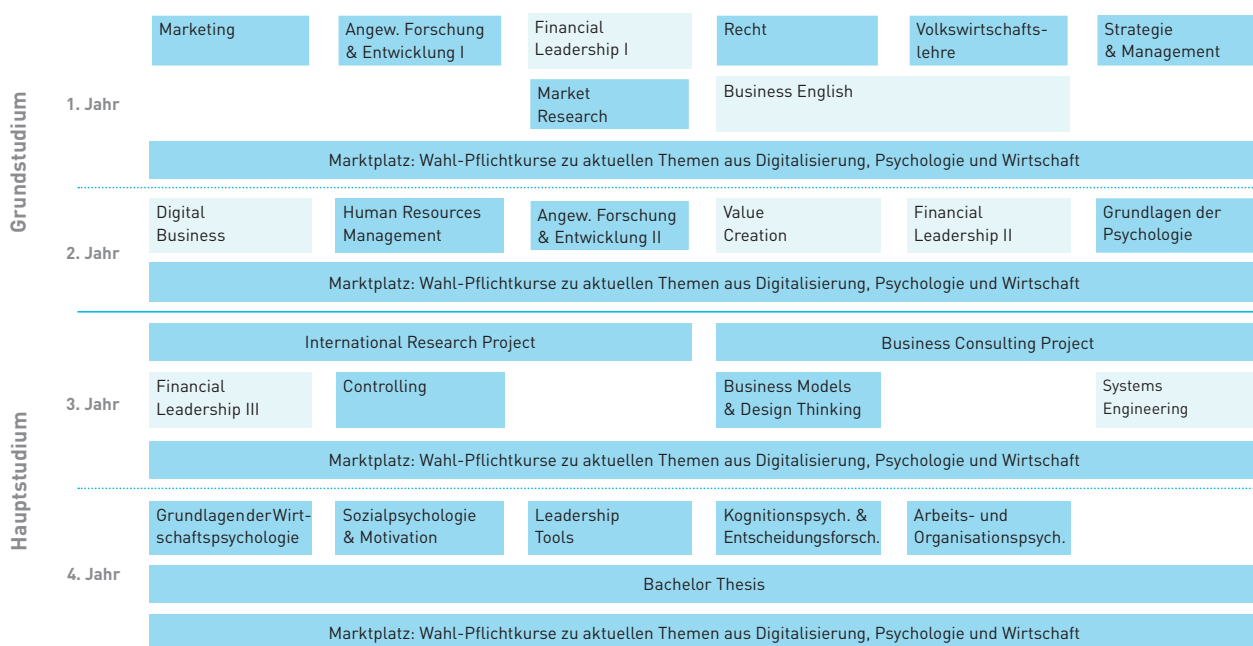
Grundstudium

1. Jahr

Marketing

Angew. Forschung & Entwicklung I

Financial Leadership I

Recht

Volkswirtschaftslehre

Strategie & Management

Market Research

Business English

Marktplatz: Wahl-Pflichtkurse zu aktuellen Themen aus Digitalisierung, Psychologie und Wirtschaft

2. Jahr

Digital Business

Human Resources Management

Angew. Forschung & Entwicklung II

Value Creation

Financial Leadership II

Grundlagen der Psychologie

Marktplatz: Wahl-Pflichtkurse zu aktuellen Themen aus Digitalisierung, Psychologie und Wirtschaft

Hauptstudium

3. Jahr

International Research Project

Business Consulting Project

Financial Leadership III

Controlling

Business Models & Design Thinking

Systems Engineering

Marktplatz: Wahl-Pflichtkurse zu aktuellen Themen aus Digitalisierung, Psychologie und Wirtschaft

4. Jahr

GrundlagenderWirtschaftspsychologie

Sozialpsychologie & Motivation

Leadership Tools

Kognitionspsych. & Entscheidungsforsch.

Arbeits- und Organisationspsych.

Bachelor Thesis

Marktplatz: Wahl-Pflichtkurse zu aktuellen Themen aus Digitalisierung, Psychologie und Wirtschaft